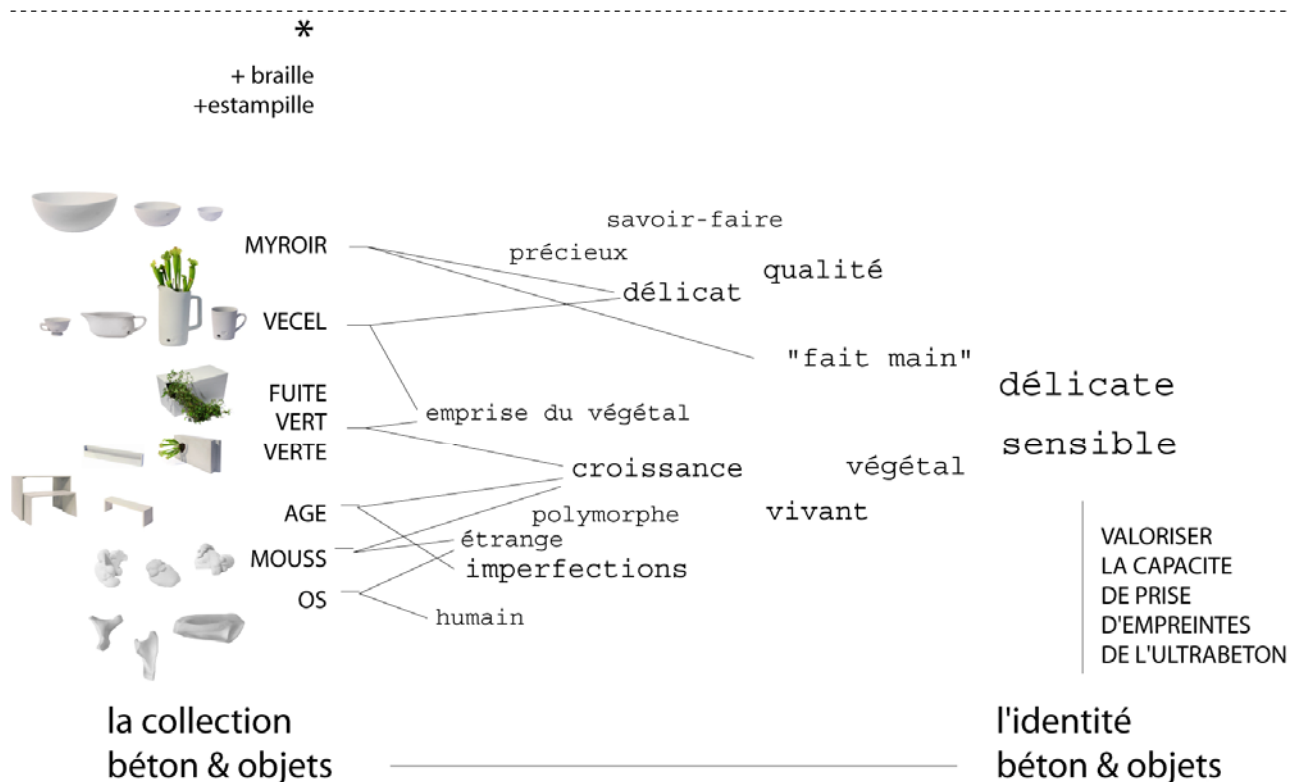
*
+ braille
+estampille

MYROIR
VECEL
FUITE
VERT
VERTE
AGE
MOUSS
OS

savoir-faire
précieux
qualité
délicat
"fait main"
emprise du végétal
croissance
végétal
polymorphe
vivant
étrange
imperfections
humain

délicate
sensible

VALORISER
LA CAPACITE
DE PRISE
D'EMPREINTES
DE L'ULTRABETON

la collection
béton & objets

l'identité
béton & objets